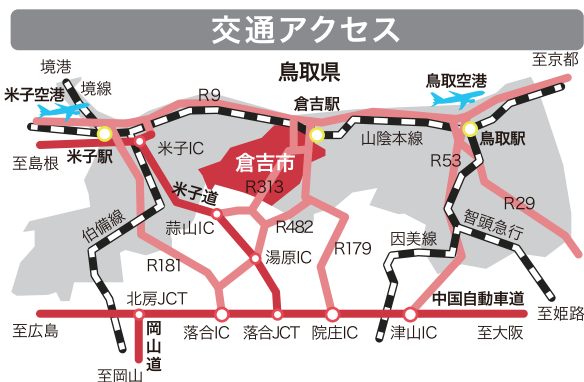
交通アクセス

鳥取県

境港
境線
米子空港
米子駅
至島根
米子IC
R9
倉吉駅
山陰本線
鳥取空港
鳥取駅
至京都
倉吉市
R313
米子道
R53
R29
伯備線
蒜山IC
R482
湯原IC
R179
因美線
智頭急行
R181
北房JCT
中国自動車道
至広島
岡山道
落合IC
落合JCT
院庄IC
津山IC
至大阪
至姫路
至岡山